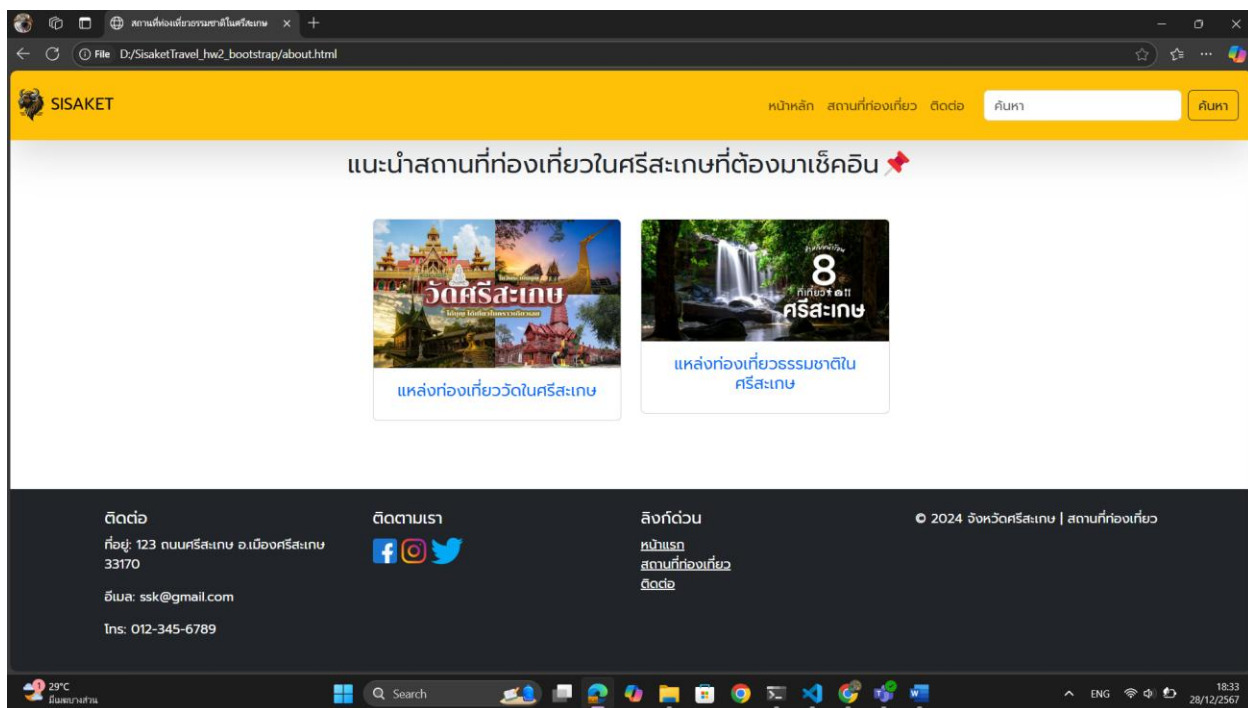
สถานที่ท่องเที่ยวธรรมชาติในศรีสะเกษ

File D:/SisaketTravel_hw2_bootstrap/about.html

SISAKET

หน้าหลัก สถานที่ท่องเที่ยว ติดต่อ

ค้นหา

ค้นหา

แนะนำสถานที่ท่องเที่ยวในศรีสะเกษที่ต้องมาเช็คอิน📌

วัดศรีสะเกษ

แหล่งท่องเที่ยววัดในศรีสะเกษ

8 ที่เที่ยว ศรีสะเกษ

แหล่งท่องเที่ยวธรรมชาติในศรีสะเกษ

ติดต่อ

ที่อยู่: 123 ถนนศรีสะเกษ อ.เมืองศรีสะเกษ 33170

อีเมล: ssk@gmail.com

โทร: 012-345-6789

ติดตามเรา

ลิงก์ด่วน

หน้าแรก
สถานที่ท่องเที่ยว
ติดต่อ

© 2024 จังหวัดศรีสะเกษ | สถานที่ท่องเที่ยว

29°C
มีเมฆบางส่วน

Search

ENG

18:33
28/12/2567